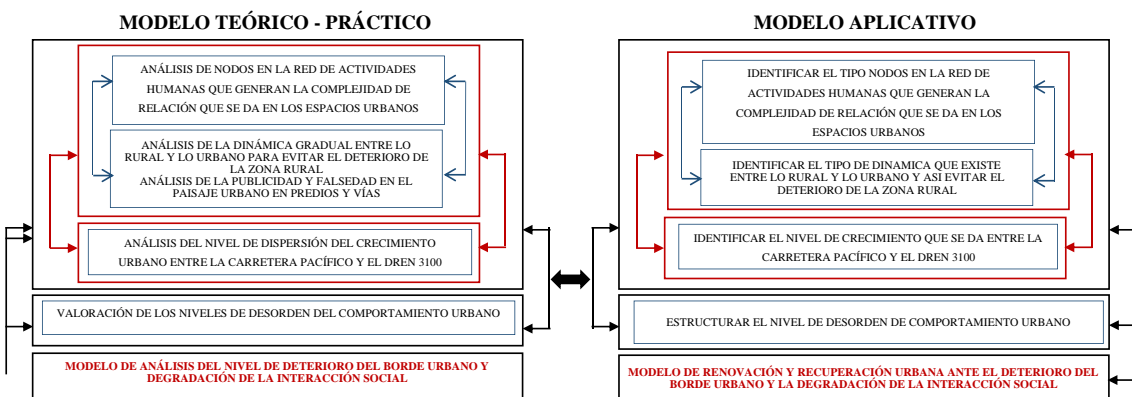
MODELO TEÓRICO - PRÁCTICO

ANÁLISIS DE NODOS EN LA RED DE ACTIVIDADES HUMANAS QUE GENERAN LA COMPLEJIDAD DE RELACIÓN QUE SE DA EN LOS ESPACIOS URBANOS

ANÁLISIS DE LA DINÁMICA GRADUAL ENTRE LO RURAL Y LO URBANO PARA EVITAR EL DETERIORO DE LA ZONA RURAL
ANÁLISIS DE LA PUBLICIDAD Y FALSEDAD EN EL PAISAJE URBANO EN PREDIOS Y VÍAS

ANÁLISIS DEL NIVEL DE DISPERSIÓN DEL CRECIMIENTO URBANO ENTRE LA CARRETERA PACÍFICO Y EL DREN 3100

VALORACIÓN DE LOS NIVELES DE DESORDEN DEL COMPORTAMIENTO URBANO

MODELO DE ANÁLISIS DEL NIVEL DE DETERIORO DEL BORDE URBANO Y DEGRADACIÓN DE LA INTERACCIÓN SOCIAL

MODELO APLICATIVO

IDENTIFICAR EL TIPO NODOS EN LA RED DE ACTIVIDADES HUMANAS QUE GENERAN LA COMPLEJIDAD DE RELACIÓN QUE SE DA EN LOS ESPACIOS URBANOS

IDENTIFICAR EL TIPO DE DINAMICA QUE EXISTE ENTRE LO RURAL Y LO URBANO Y ASÍ EVITAR EL DETERIORO DE LA ZONA RURAL

IDENTIFICAR EL NIVEL DE CRECIMIENTO QUE SE DA ENTRE LA CARRETERA PACÍFICO Y EL DREN 3100

ESTRUCTURAR EL NIVEL DE DESORDEN DE COMPORTAMIENTO URBANO

MODELO DE RENOVACIÓN Y RECUPERACIÓN URBANA ANTE EL DETERIORO DEL BORDE URBANO Y LA DEGRADACIÓN DE LA INTERACCIÓN SOCIAL